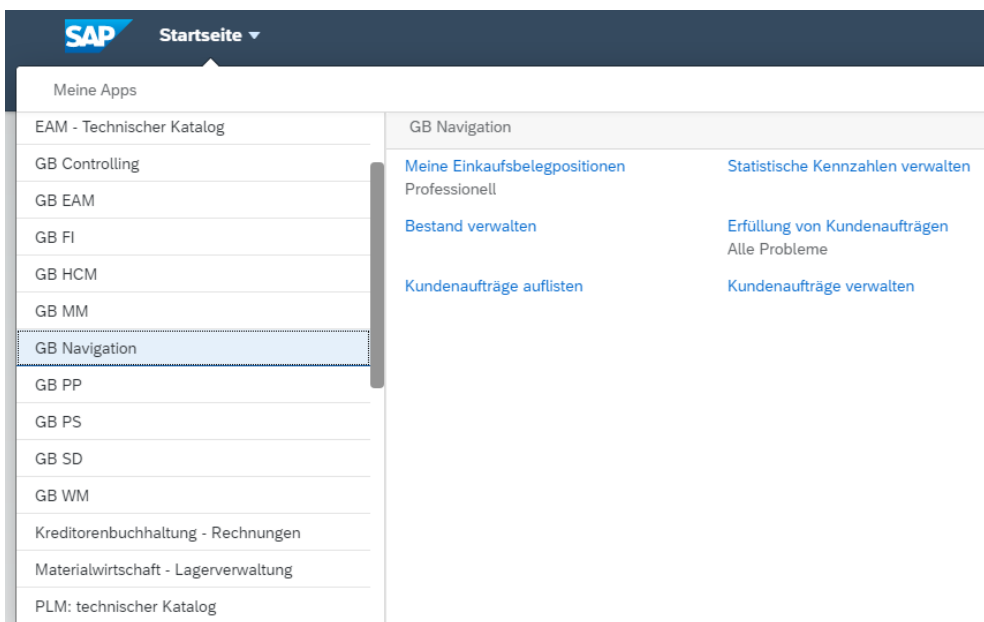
SAP Startseite

Meine Apps

EAM - Technischer Katalog
GB Controlling
GB EAM
GB FI
GB HCM
GB MM
GB Navigation
GB PP
GB PS
GB SD
GB WM
Kreditorenbuchhaltung - Rechnungen
Materialwirtschaft - Lagerverwaltung
PLM: technischer Katalog

GB Navigation

Meine Einkaufsbelegpositionen
Professionell

Statistische Kennzahlen verwalten

Bestand verwalten

Erfüllung von Kundenaufträgen
Alle Probleme

Kundenaufträge auflisten

Kundenaufträge verwalten